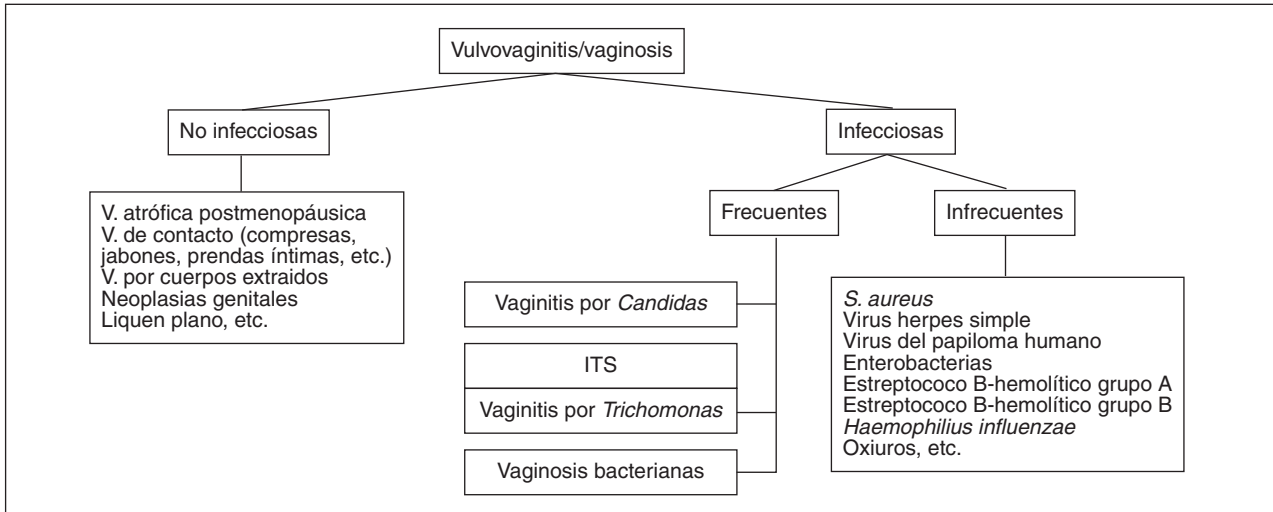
Vulvovaginitis/vaginosis

No infecciosas

Infecciosas

V. atrófica postmenopáusica
V. de contacto (compresas, jabones, prendas íntimas, etc.)
V. por cuerpos extraidos
Neoplasias genitales
Liquen plano, etc.

Frecuentes

Infrecuentes

Vaginitis por *Candidas*

ITS

Vaginitis por *Trichomonas*

Vaginosis bacterianas

*S. aureus*
Virus herpes simple
Virus del papiloma humano
Enterobacterias
Estreptococo B-hemolítico grupo A
Estreptococo B-hemolítico grupo B
*Haemophilius influenzae*
Oxiuros, etc.